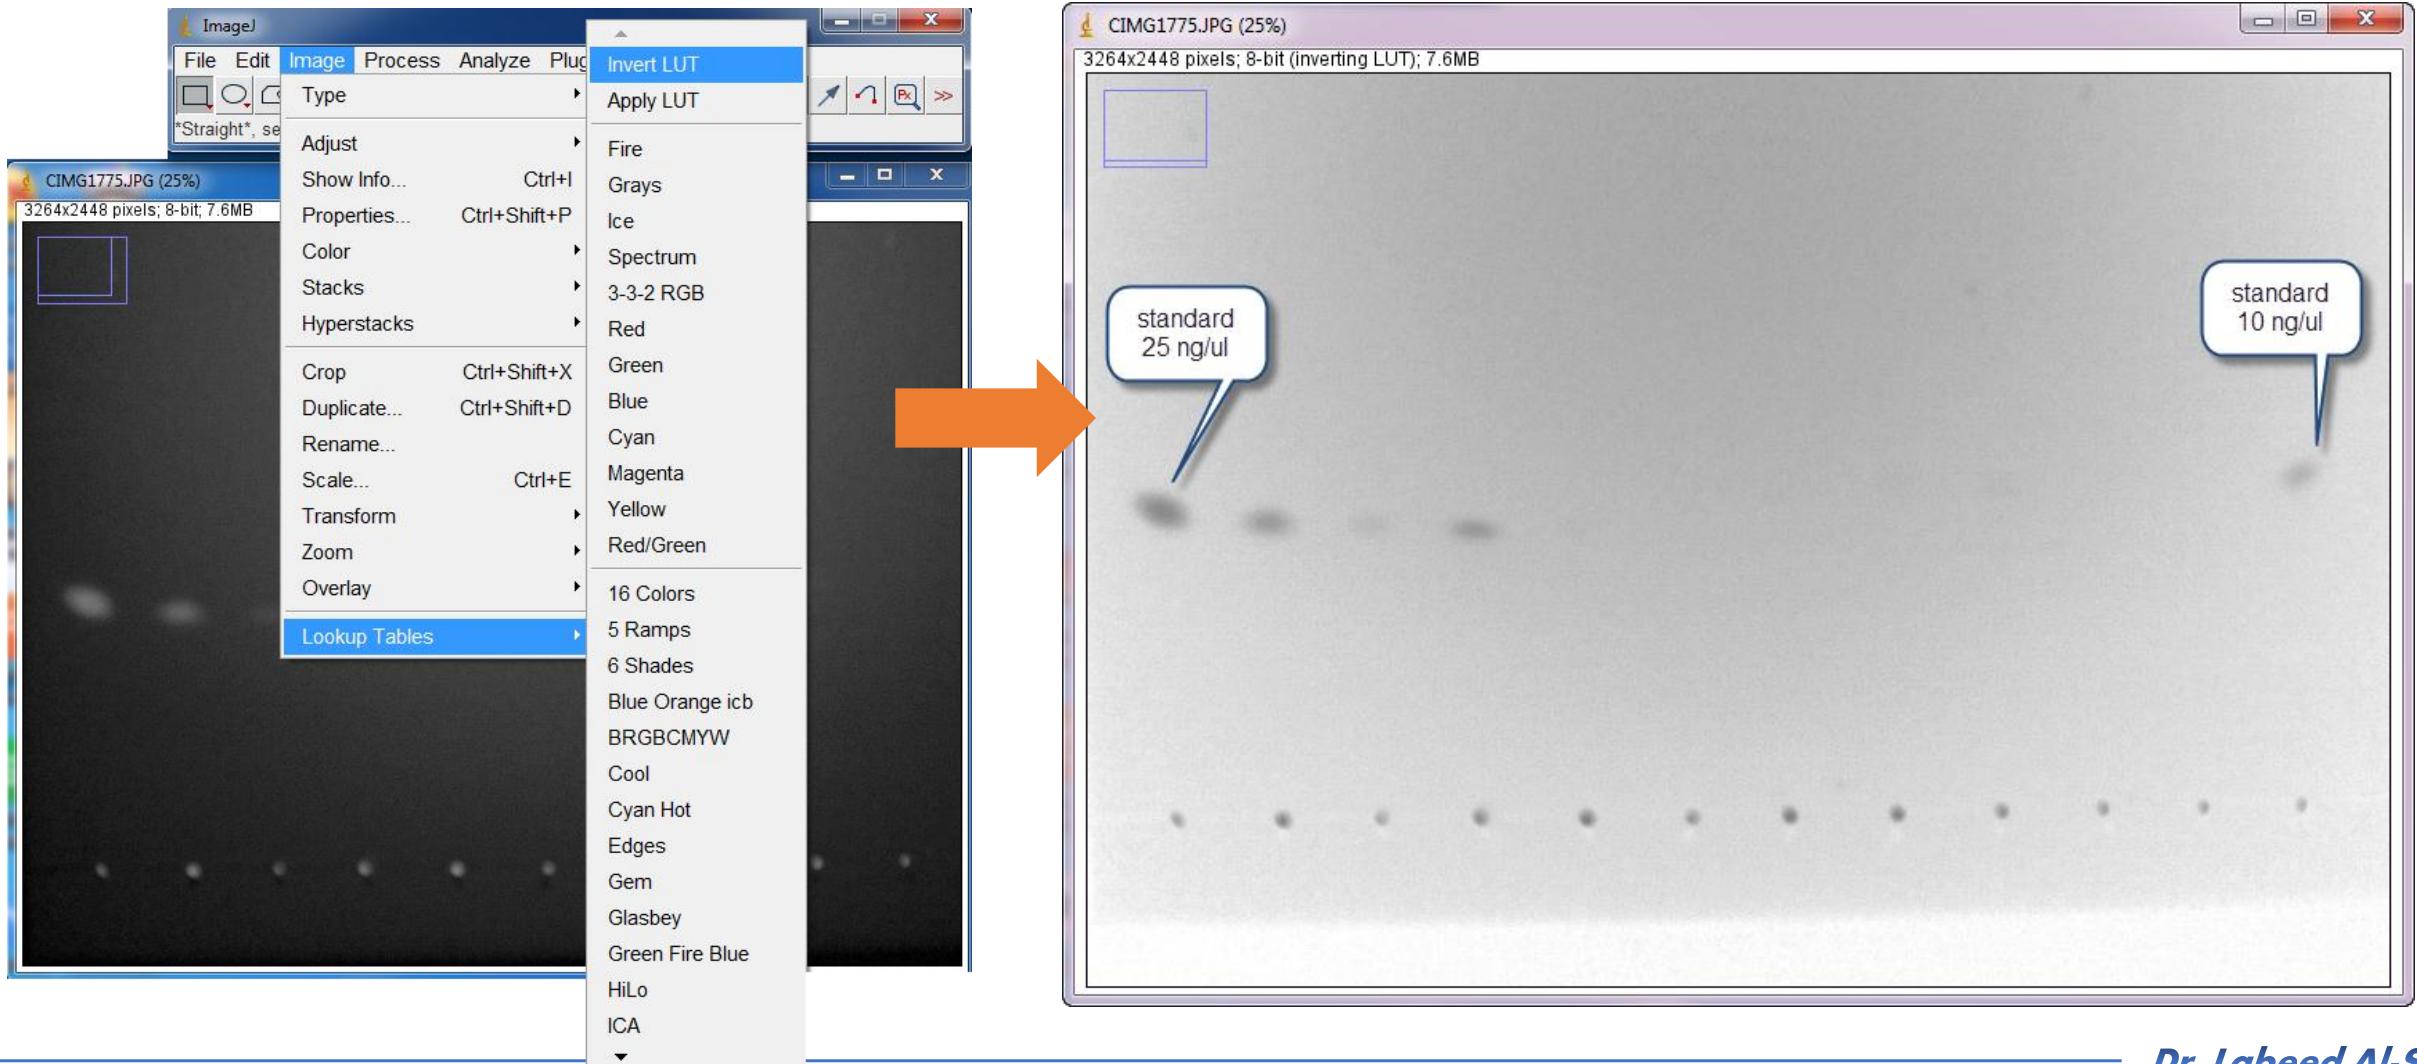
ImageJ
File Edit Image Process Analyze Plug
*Straight*, se
CIMG1775.JPG (25%)
3264x2448 pixels; 8-bit; 7.6MB

Type
Adjust
Show Info... Ctrl+I
Properties... Ctrl+Shift+P
Color
Stacks
Hyperstacks
Crop Ctrl+Shift+X
Duplicate... Ctrl+Shift+D
Rename...
Scale... Ctrl+E
Transform
Zoom
Overlay
Lookup Tables

Invert LUT
Apply LUT
Fire
Grays
Ice
Spectrum
3-3-2 RGB
Red
Green
Blue
Cyan
Magenta
Yellow
Red/Green
16 Colors
5 Ramps
6 Shades
Blue Orange icb
BRGBCMYW
Cool
Cyan Hot
Edges
Gem
Glasbey
Green Fire Blue
HiLo
ICA

CIMG1775.JPG (25%)
3264x2448 pixels; 8-bit (inverting LUT); 7.6MB
standard 25 ng/ul
standard 10 ng/ul

Dr. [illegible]